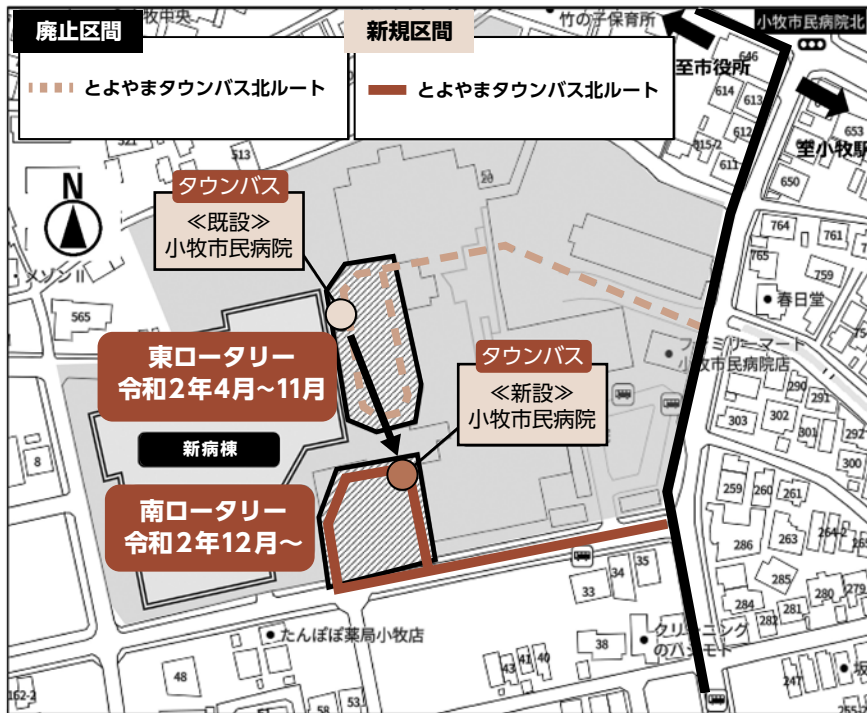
廃止区間
新規区間
とよやまタウンバス北ルート
とよやまタウンバス北ルート
小牧中央
竹の子保育所
小牧市民病院北
至市役所
至小牧駅
N
メゾンII
タウンバス
≪既設≫
小牧市民病院
タウンバス
≪新設≫
小牧市民病院
東ロータリー
令和2年4月~11月
新病棟
南ロータリー
令和2年12月~
春日堂
ファミリーマート
小牧市民病院店
たんぽぽ薬局小牧店
クリーニング
のハンモト
646
614
612
615-2
611
653
650
764
761
765
759
521
513
20
565
8
290
291
303
302
301
292
259
260
261
286
263
264-2
285
284
281
280
35
34
33
38
48
43
41
40
162-2
53
247